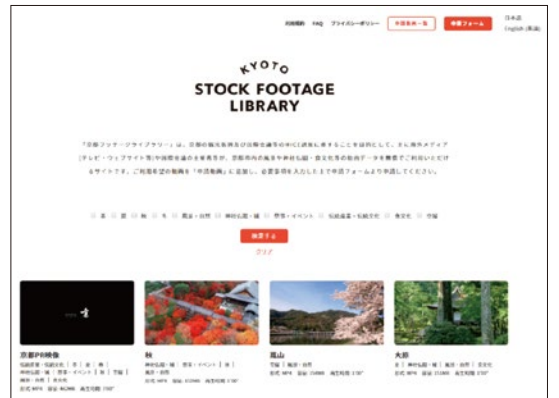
利用規約　FAQ　プライバシーポリシー　申請動画一覧　申請フォーム　日本語 English (英語)

KYOTO
STOCK FOOTAGE
LIBRARY

「京都フッテージライブラリー」は、京都の観光振興及び京都文化の魅力を中心に送出しすることを目的にして、さらに海外メディア（テレビ・ウェブサイト等）や旅行会社の皆様方が、京都府内の風景や神社仏閣・食文化等の動画データを無償でご利用いただけるサイトです。ご利用希望の動画を「申請動画」に追加し、必要事項を入力した上で申請フォームより申請してください。

□ 春 □ 夏 □ 秋 □ 冬 □ 農業・自然 □ 神社仏閣・庭 □ 祭事・イベント □ 伝統産業・伝統文化 □ 食文化 □ 空撮

検索する
クリア

京都PR映像
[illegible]

秋
神社仏閣・庭 | 祭事・イベント | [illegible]
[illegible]

嵐山
空撮 | 風景・自然
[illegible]

大原
夏 | 神社仏閣・庭 | 風景・自然 | 食文化
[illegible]